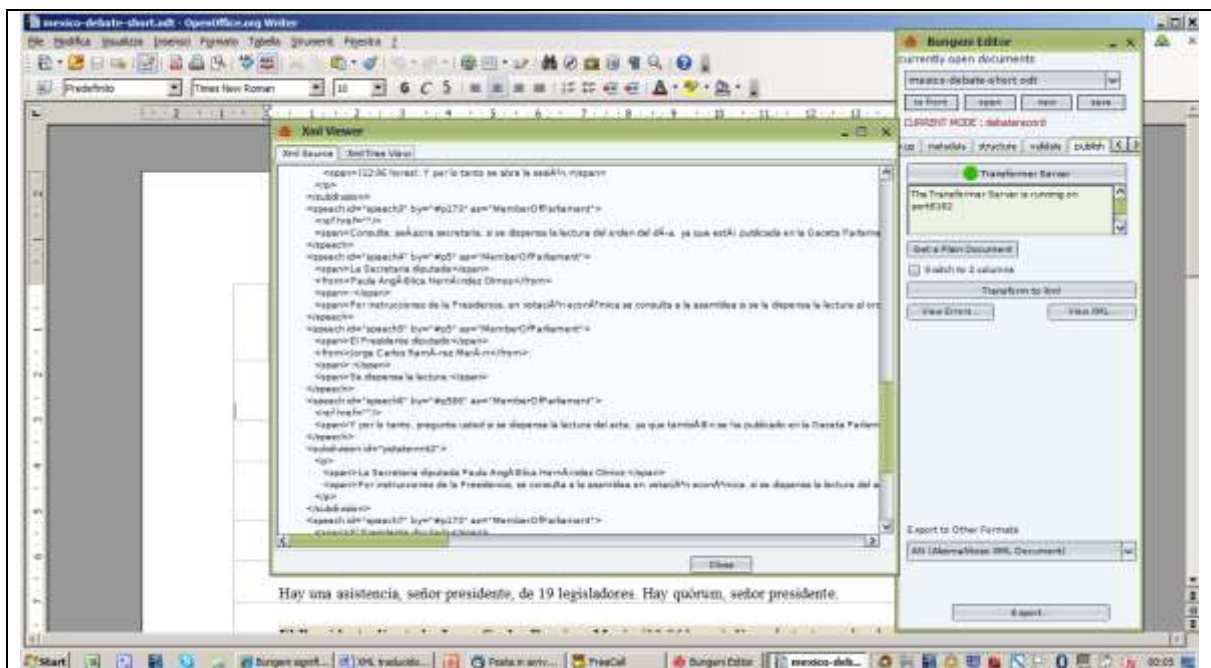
mexico-debate-short.odt - OpenOffice.org Writer
File Modifica Visualizza Inserisci Formato Tabella Strumenti Finestra ?
Predefinito
Times New Roman
12

Xml Viewer
Xml Source | Xml Tree View
<span>[12:36 horas]. Y por lo tanto se abre la sesiÃ³n.</span>
</p>
</subdivision>
<speech id="speech3" by="#p173" as="MemberOfParliament">
<ref href=""/>
<span>Consulte, seÃ±ora secretaria, si se dispensa la lectura del orden del dÃ­a, ya que estÃ¡ publicada en la Gaceta Parlame
</speech>
<speech id="speech4" by="#p5" as="MemberOfParliament">
<span>La Secretaria diputada</span>
<from>Paula AngÃ©lica HernÃ¡ndez Olmos</from>
<span>: </span>
<span>Por instrucciones de la Presidencia, en votaciÃ³n econÃ³mica se consulta a la asamblea si se le dispensa la lectura al orc
</speech>
<speech id="speech5" by="#p5" as="MemberOfParliament">
<span>El Presidente diputado</span>
<from>Jorge Carlos RamÃ­rez MarÃ­n</from>
<span>: </span>
<span>Se dispensa la lectura.</span>
</speech>
<speech id="speech6" by="#p580" as="MemberOfParliament">
<ref href=""/>
<span>Y por lo tanto, pregunte usted si se dispensa la lectura del acta, ya que tambiÃ©n se ha publicado en la Gaceta Parlam
</speech>
<subdivision id="votation42">
<p>
<span>La Secretaria diputada Paula AngÃ©lica HernÃ¡ndez Olmos</span>
<span>Por instrucciones de la Presidencia, se consulta a la asamblea en votaciÃ³n econÃ³mica, si se dispensa la lectura del a
</p>
</subdivision>
<speech id="speech7" by="#p173" as="MemberOfParliament">
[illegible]
Close

Hay una asistencia, señor presidente, de 19 legisladores. Hay quórum, señor presidente.

Bungeni Editor
currently open documents
mexico-debate-short.odt
to front | open | new | save
CURRENT MODE : debaterecord
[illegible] | metadata | structure | validate | publish
Transformer Server
The Transformer Server is running on port8182
Get a Plain Document
Switch to 2 columns
Transform to Xml
View Errors... | View XML...
Export to Other Formats
AN (AkomaNtoso XML Document)
Export...

Start | Bungeni sgmt... | XML traducido... | Posta in arriv... | FreeCol | Bungeni Editor | mexico-deb... | 00:03